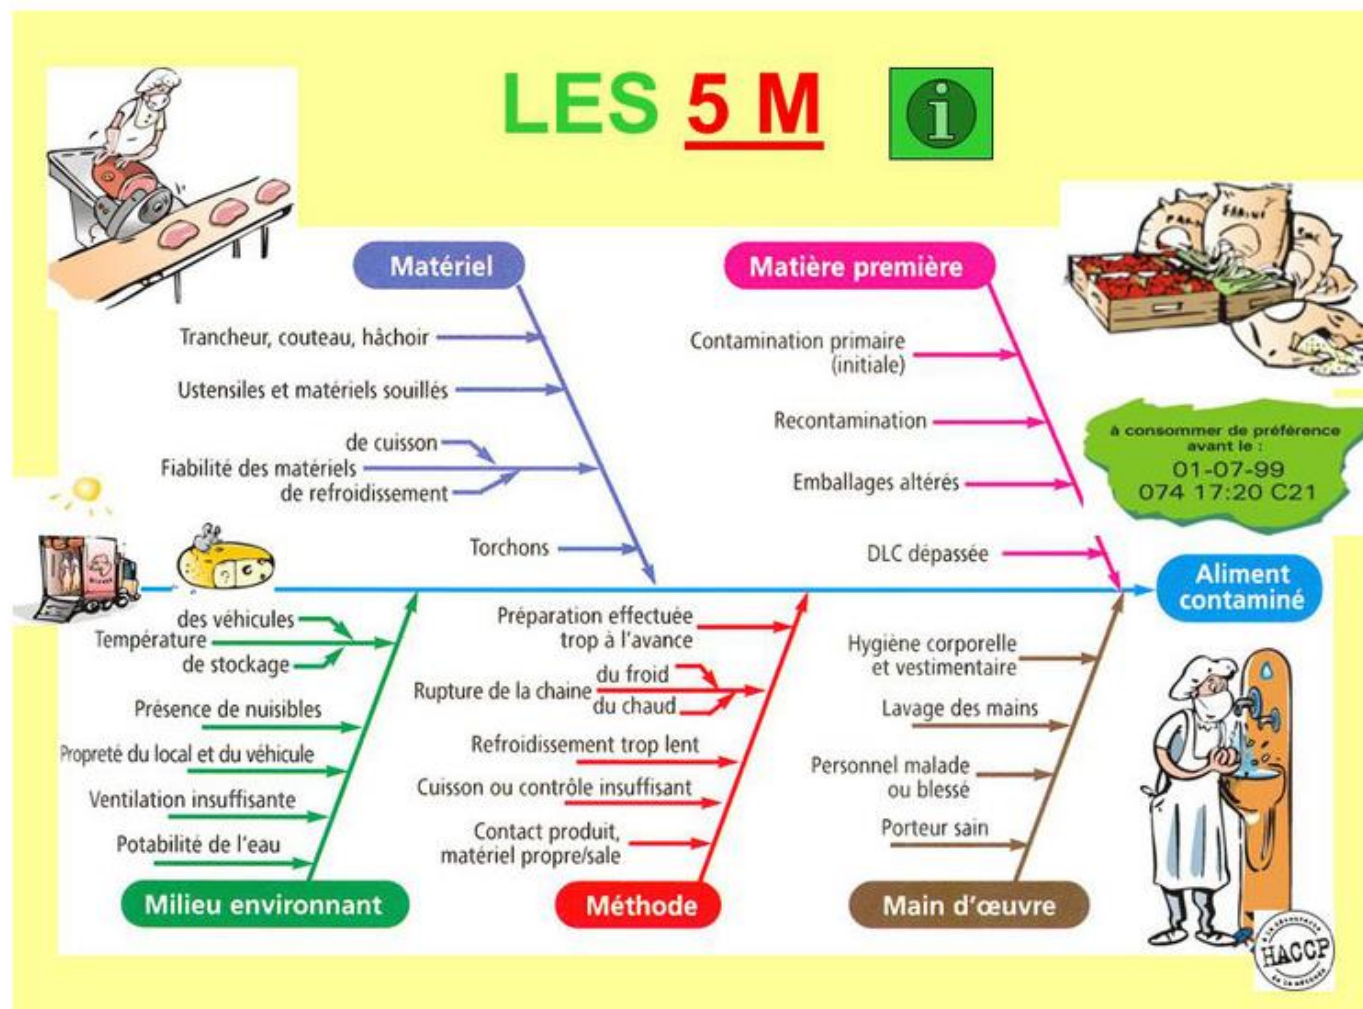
LES 5 M

i

Matériel

Trancheur, couteau, hâchoir

Ustensiles et matériels souillés

de cuisson
Fiabilité des matériels
de refroidissement

Torchons

Matière première

Contamination primaire (initiale)

Recontamination

Emballages altérés

DLC dépassée

à consommer de préférence avant le :
01-07-99
074 17:20 C21

Aliment contaminé

des véhicules
Température
de stockage

Présence de nuisibles

Propreté du local et du véhicule

Ventilation insuffisante

Potabilité de l'eau

Milieu environnant

Préparation effectuée trop à l'avance

du froid
Rupture de la chaine
du chaud

Refroidissement trop lent

Cuisson ou contrôle insuffisant

Contact produit, matériel propre/sale

Méthode

Hygiène corporelle et vestimentaire

Lavage des mains

Personnel malade ou blessé

Porteur sain

Main d'œuvre

HACCP